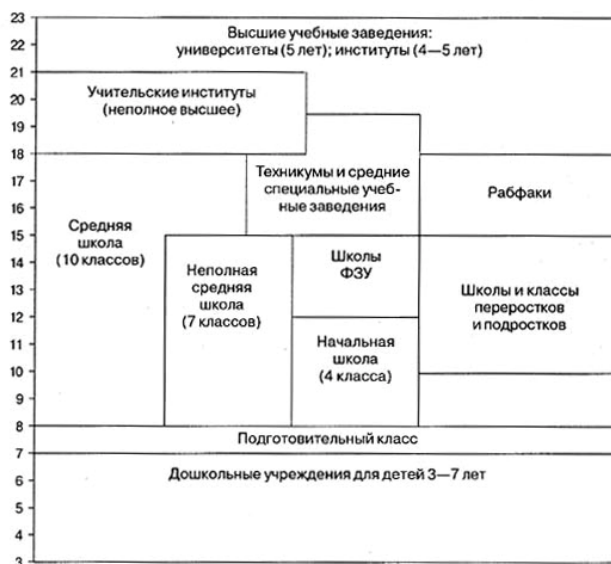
23
22
21
20
19
18
17
16
15
14
13
12
11
10
9
8
7
6
5
4
3

Высшие учебные заведения: университеты (5 лет); институты (4—5 лет)

Учительские институты (неполное высшее)

Техникумы и средние специальные учебные заведения

Рабфаки

Средняя школа (10 классов)

Неполная средняя школа (7 классов)

Школы ФЗУ

Школы и классы переростков и подростков

Начальная школа (4 класса)

Подготовительный класс

Дошкольные учреждения для детей 3—7 лет